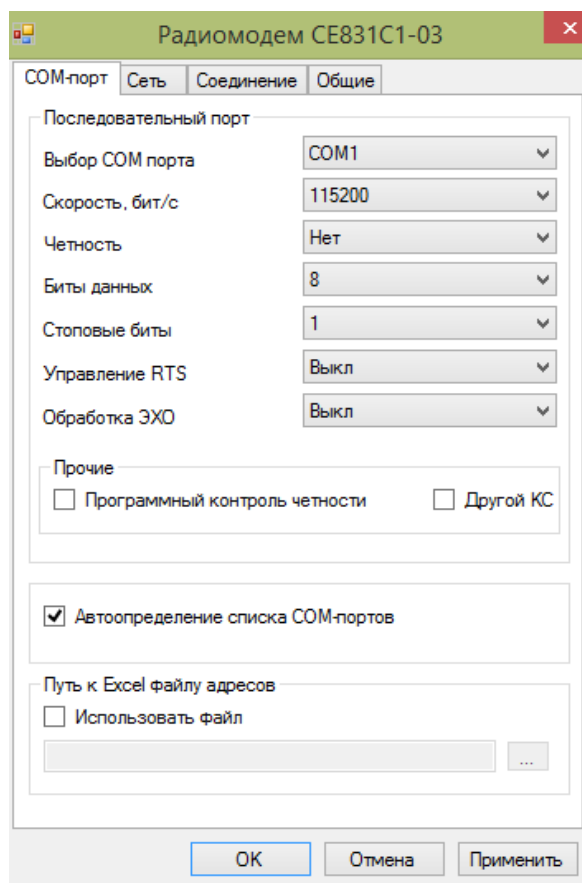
Радиомодем CE831C1-03

COM-порт | Сеть | Соединение | Общие

Последовательный порт

Выбор COM порта: COM1
Скорость, бит/с: 115200
Четность: Нет
Биты данных: 8
Стоповые биты: 1
Управление RTS: Выкл
Обработка ЭХО: Выкл

Прочие
Программный контроль четности
Другой КС

Автоопределение списка COM-портов

Путь к Excel файлу адресов
Использовать файл
...

OK
Отмена
Применить